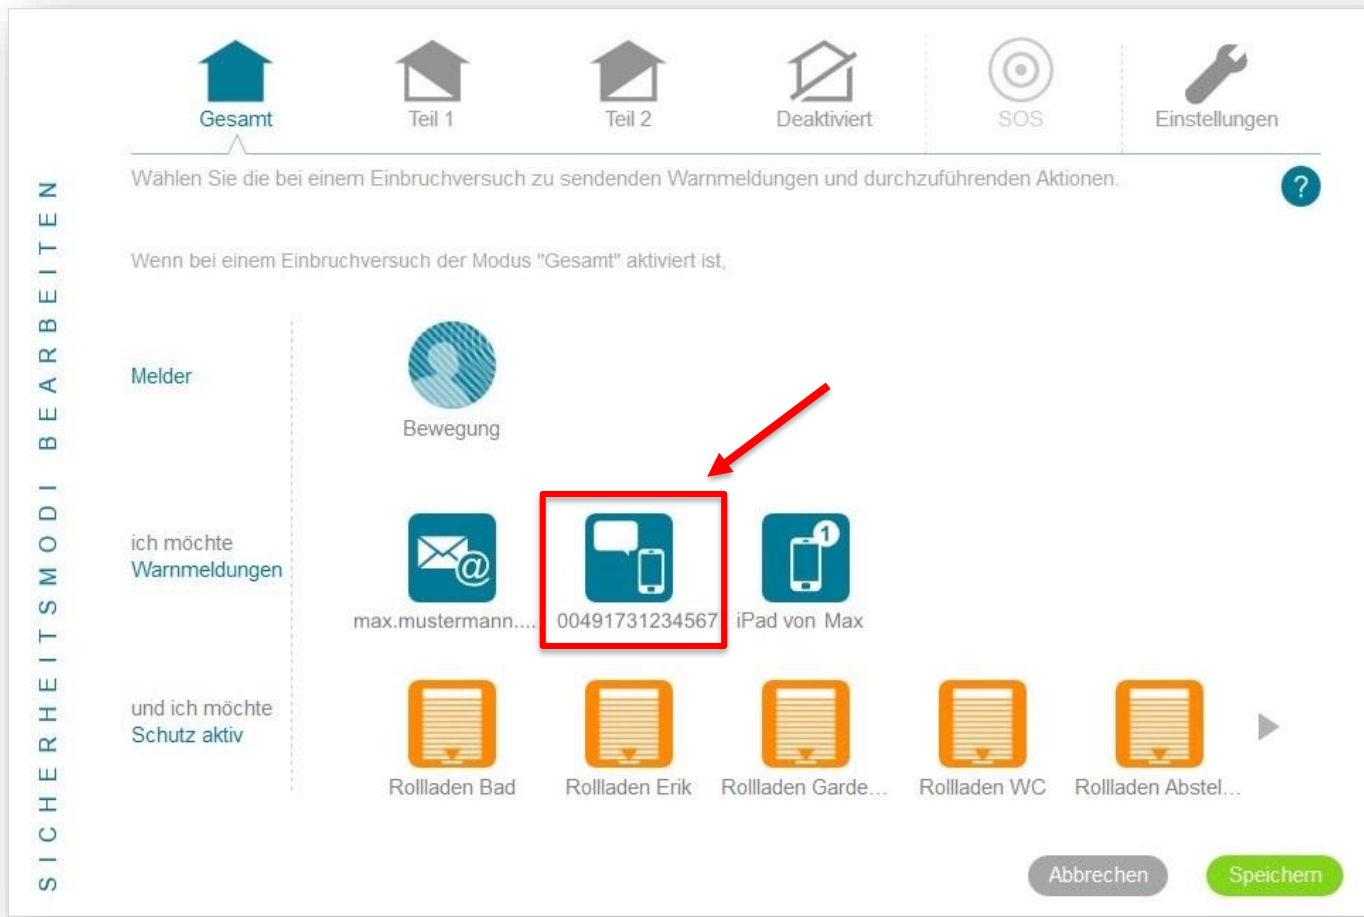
SICHERHEITSMODI BEARBEITEN

Gesamt
Teil 1
Teil 2
Deaktiviert
SOS
Einstellungen

Wählen Sie die bei einem Einbruchversuch zu sendenden Warnmeldungen und durchzuführenden Aktionen.

?

Wenn bei einem Einbruchversuch der Modus "Gesamt" aktiviert ist,

Melder

Bewegung

ich möchte
Warnmeldungen

max.mustermann....
00491731234567
1
iPad von Max

und ich möchte
Schutz aktiv

Rollladen Bad
Rollladen Erik
Rollladen Garde...
Rollladen WC
Rollladen Abstel...

Abbrechen
Speichern